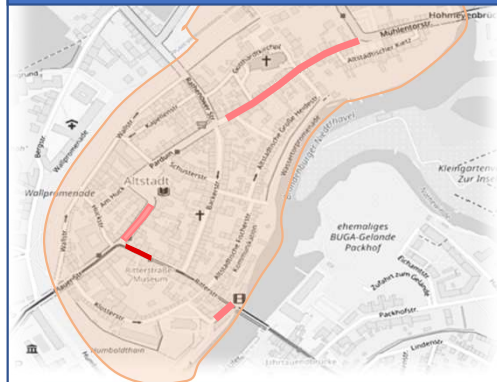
Mühlentorstr.
Hohmeyerbrücke
Altstädtischer Markt
Gotthardtkirchpl.
Altstadt
Wallpromenade
Kapellenstr.
Schusterstr.
Parduin
Am Hunt
Bäckerstr.
Altstädtische Fischerstr.
Altstädtische Große Heidestr.
Brandenburger Niederhavel
Kleingarten
Zur Insel
ehemaliges
BUGA-Gelände
Packhof
Ritterstraße
Museum
Ritterstr.
Klosterstr.
Humboldthain
Wallstr.
Plauer Str.
Zufahrt zum Gelände
Packhofstr.
Lindenstr.
Eichamtstr.
Wassertorstr.
Bergstr.
Wallgrabenstr.